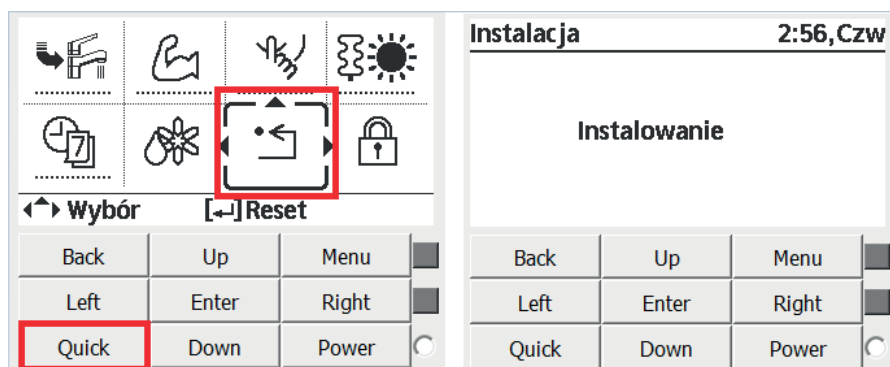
Wybór [↵]Reset

| Back | Up | Menu |
|---|---|---|
| Left | Enter | Right |
| Quick | Down | Power |

Instalacja 2:56,Czw

Instalowanie

| Back | Up | Menu |
|---|---|---|
| Left | Enter | Right |
| Quick | Down | Power |